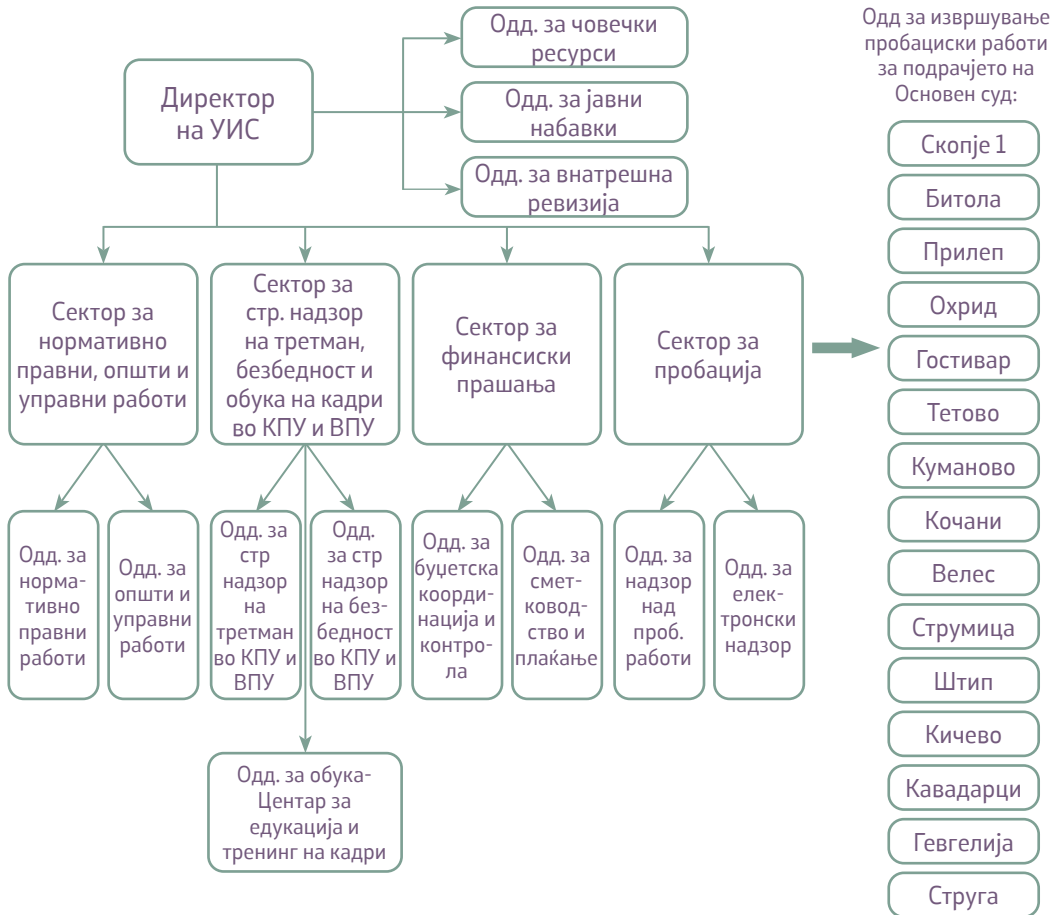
Директор на УИС

Одд. за човечки ресурси

Одд. за јавни набавки

Одд. за внатрешна ревизија

Сектор за нормативно правни, општи и управни работи

Сектор за стр. надзор на третман, безбедност и обука на кадри во КПУ и ВПУ

Сектор за финансиски прашања

Сектор за пробација

Одд. за нормативно правни работи

Одд. за општи и управни работи

Одд. за стр надзор на третман во КПУ и ВПУ

Одд. за стр надзор на безбедност во КПУ и ВПУ

Одд. за буџетска координација и контрола

Одд. за сметководство и плаќање

Одд. за надзор над проб. работи

Одд. за електронски надзор

Одд. за обука-Центар за едукација и тренинг на кадри

Одд за извршување пробациски работи за подрачјето на Основен суд:

Скопје 1

Битола

Прилеп

Охрид

Гостивар

Тетово

Куманово

Кочани

Велес

Струмица

Штип

Кичево

Кавадарци

Гевгелија

Струга